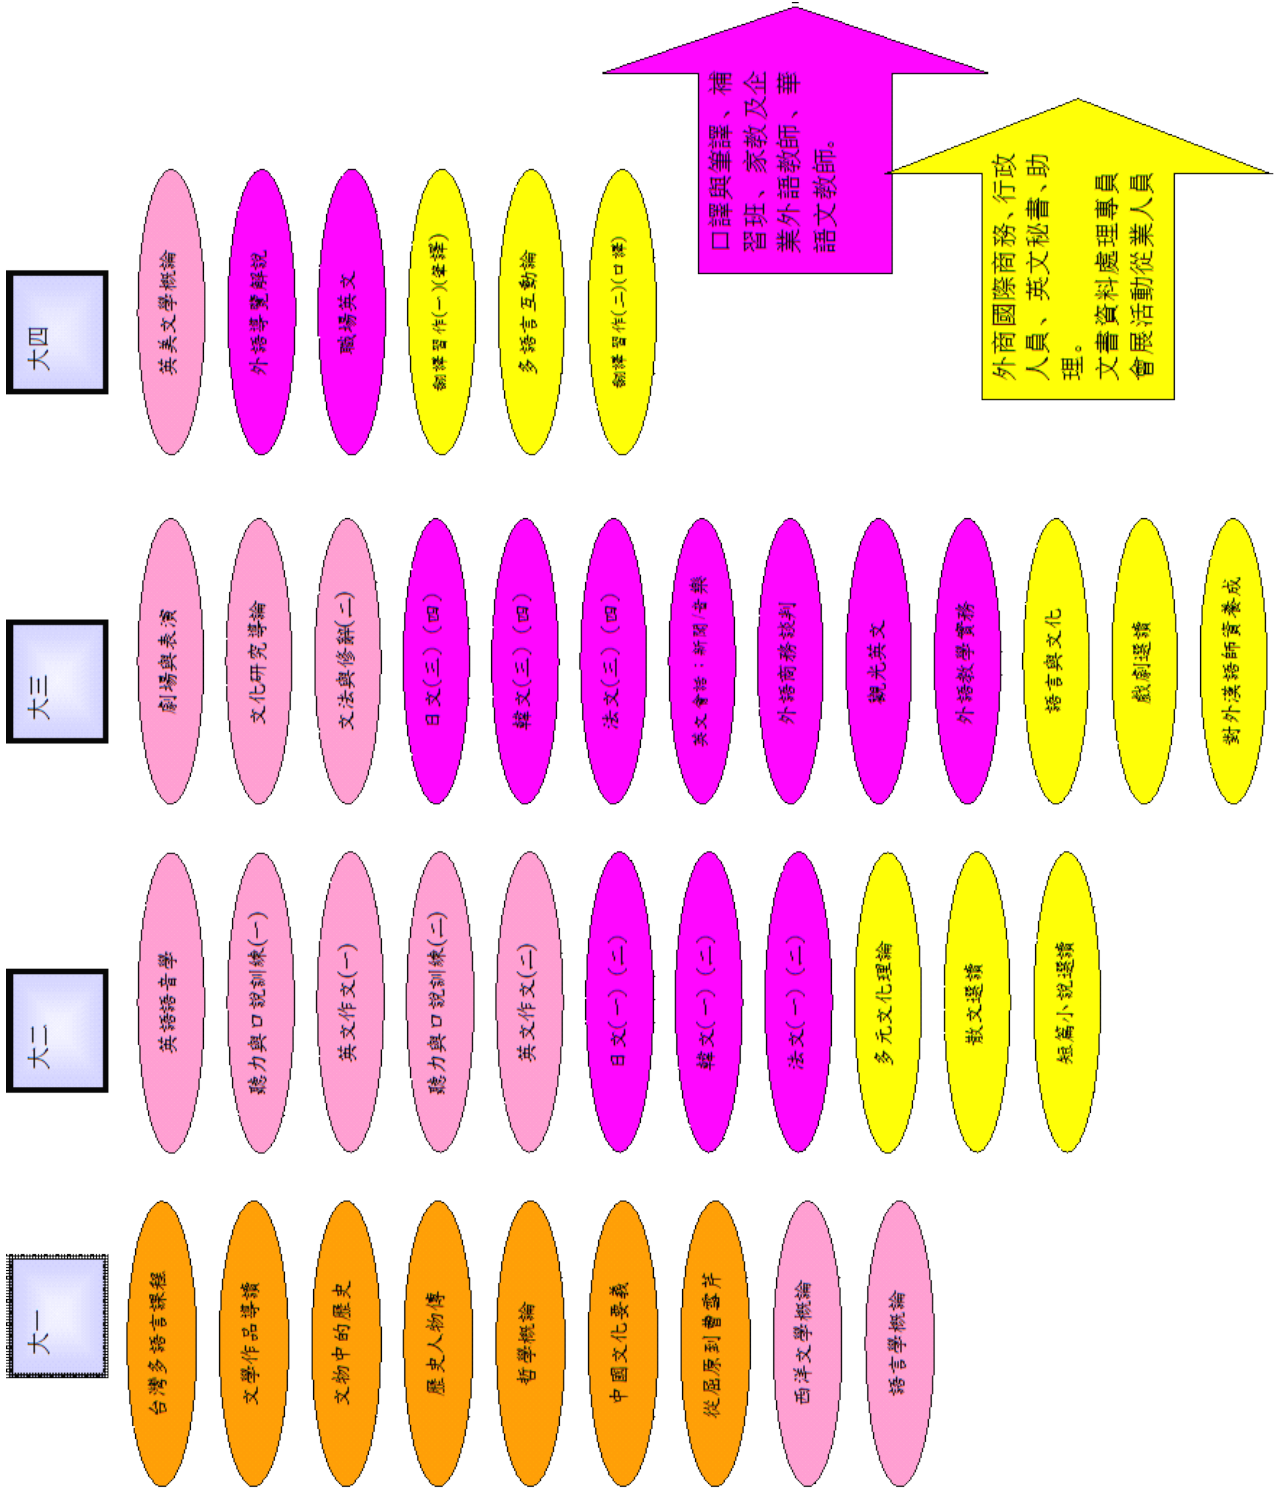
大四

英美文學概論

外語導覽解說

職場英文

翻譯習作(一)(筆譯)

多語言互動論

翻譯習作(二)(口譯)

口譯與筆譯、補習班、家教及企業外語教師、華語文教師。

外商國際商務、行政人員、英文秘書、助理。
文書資料處理專員
會展活動從業人員

大三

劇場與表演

文化研究導論

文法與修辭(二)

日文(三)(四)

韓文(三)(四)

法文(三)(四)

英文會話：新聞/音樂

外語商務談判

觀光英文

外語教學實務

語言與文化

戲劇選讀

對外漢語師資養成

大二

英語語音學

聽力與口說訓練(一)

英文作文(一)

聽力與口說訓練(二)

英文作文(二)

日文(一)(二)

韓文(一)(二)

法文(一)(二)

多元文化理論

散文選讀

短篇小說選讀

大一

台灣多語言環境

文學作品導讀

文物中的歷史

歷史人物傳

哲學概論

中國文化要義

從屈原到曹雪芹

西洋文學概論

語言學概論